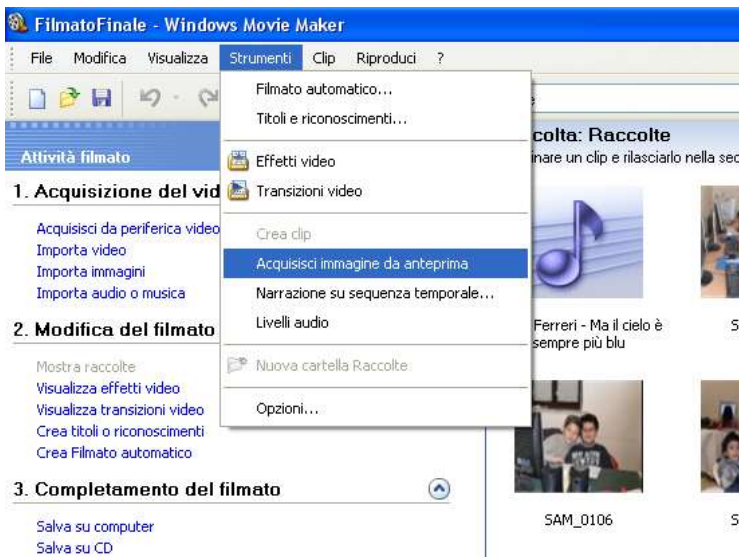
FilmatoFinale - Windows Movie Maker

File Modifica Visualizza Strumenti Clip Riproduci ?

Attività filmato

1. Acquisizione del vid

Acquisisci da periferica video
Importa video
Importa immagini
Importa audio o musica

2. Modifica del filmato

Mostra raccolte
Visualizza effetti video
Visualizza transizioni video
Crea titoli o riconoscimenti
Crea Filmato automatico

3. Completamento del filmato

Salva su computer
Salva su CD

Filmato automatico...
Titoli e riconoscimenti...
Effetti video
Transizioni video
Crea clip
Acquisisci immagine da anteprima
Narrazione su sequenza temporale...
Livelli audio
Nuova cartella Raccolte
Opzioni...

colta: Raccolte
nare un clip e rilasciarlo nella sec

Ferreri - Ma il cielo è sempre più blu

S

SAM_0106

S